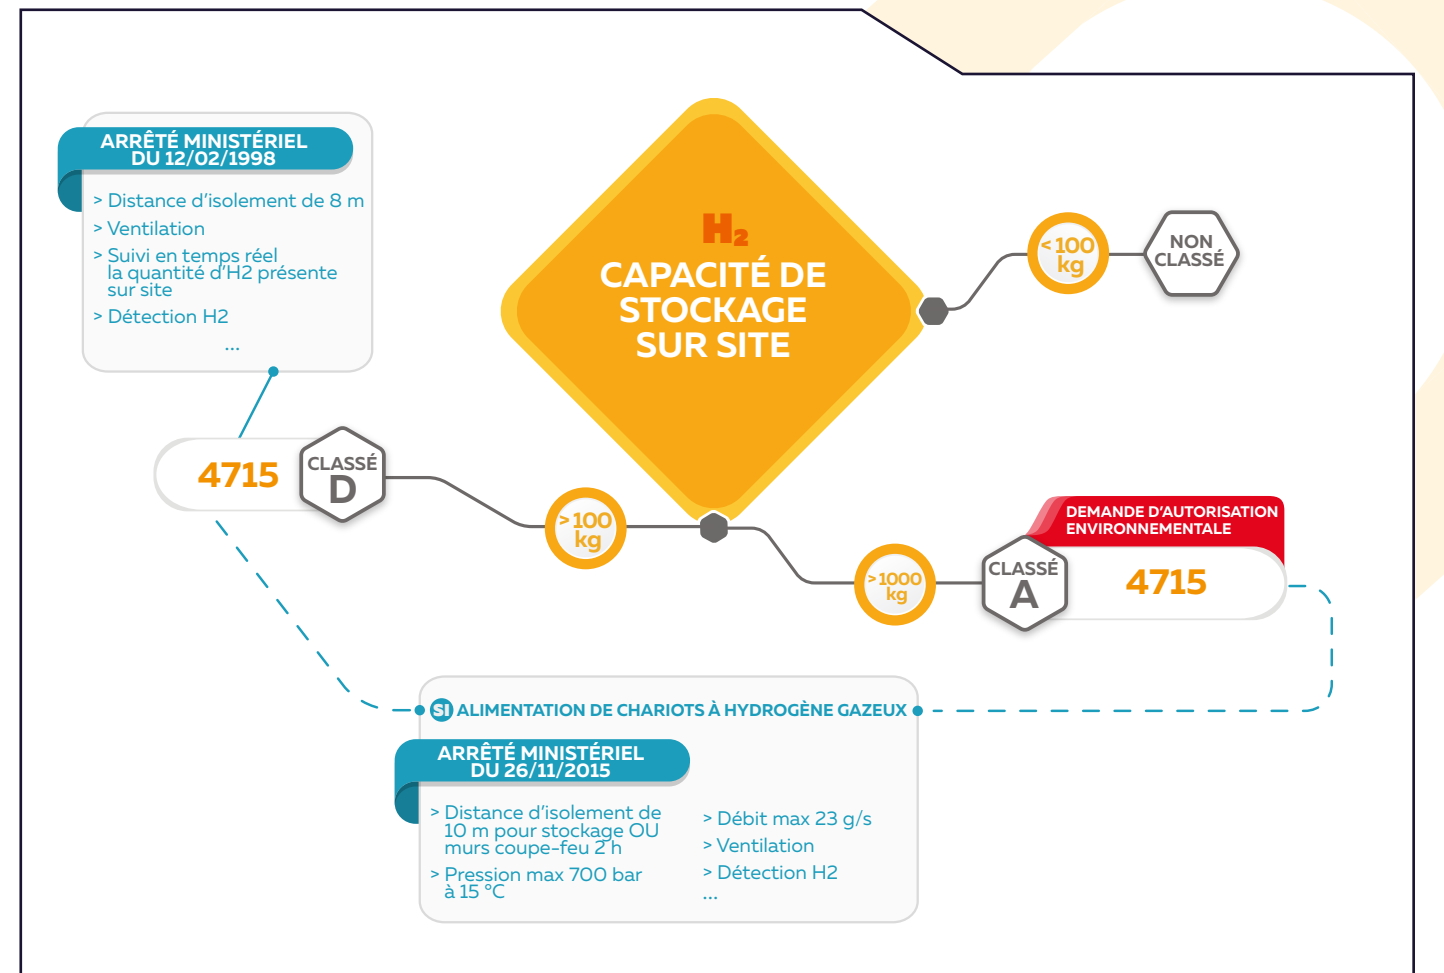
ARRÊTÉ MINISTÉRIEL DU 12/02/1998

> Distance d'isolement de 8 m
> Ventilation
> Suivi en temps réel la quantité d'H2 présente sur site
> Détection H2
...

$H_2$
CAPACITÉ DE STOCKAGE SUR SITE

< 100 kg

NON CLASSÉ

4715

CLASSÉ D

> 100 kg

> 1000 kg

DEMANDE D'AUTORISATION ENVIRONNEMENTALE

CLASSÉ A

4715

SI ALIMENTATION DE CHARIOTS À HYDROGÈNE GAZEUX

ARRÊTÉ MINISTÉRIEL DU 26/11/2015

> Distance d'isolement de 10 m pour stockage OU murs coupe-feu 2 h
> Pression max 700 bar à 15 °C

> Débit max 23 g/s
> Ventilation
> Détection H2
...